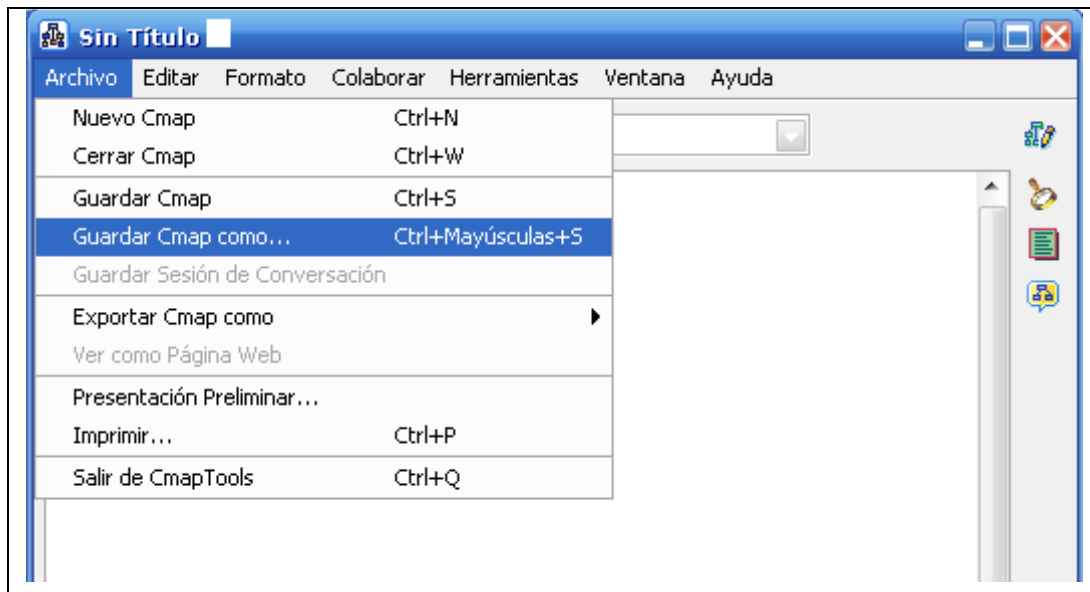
Sin Título

Archivo Editar Formato Colaborar Herramientas Ventana Ayuda

Nuevo Cmap Ctrl+N
Cerrar Cmap Ctrl+W
Guardar Cmap Ctrl+S
Guardar Cmap como... Ctrl+Mayúsculas+S
Guardar Sesión de Conversación
Exportar Cmap como
Ver como Página Web
Presentación Preliminar...
Imprimir... Ctrl+P
Salir de CmapTools Ctrl+Q